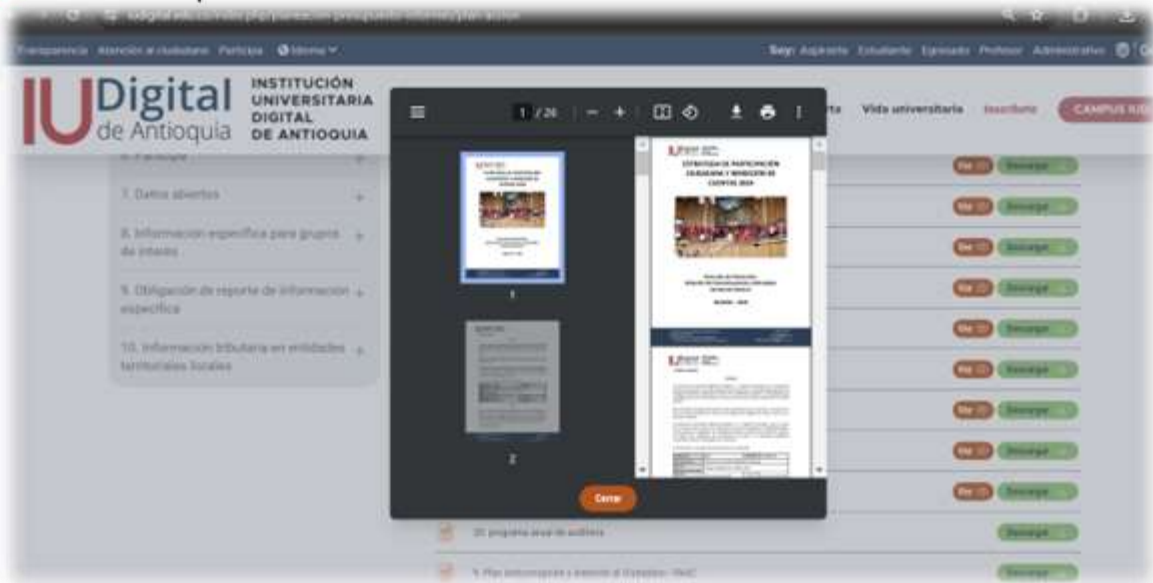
Transparencia Atención al ciudadano Participa Idioma

Soy: Aspirante Estudiante Egresado Profesor Administrativo

IU Digital de Antioquia INSTITUCIÓN UNIVERSITARIA DIGITAL DE ANTIOQUIA

1 / 26

rta Vida universitaria Inscríbete CAMPUS IUD

6. Participa +

7. Datos abiertos +

8. Información específica para grupos de interés +

9. Obligación de reporte de información específica +

10. Información tributaria en entidades territoriales locales +

1

2

ESTRATEGIA DE PARTICIPACIÓN CIUDADANA Y RENDICIÓN DE CUENTAS 2024

Ver Descargar

Ver Descargar

Ver Descargar

Ver Descargar

Ver Descargar

Ver Descargar

Ver Descargar

Ver Descargar

Ver Descargar

Cerrar

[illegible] programa anual de auditoría Descargar

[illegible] Plan anticorrupción y atención al ciudadano - PAAC Descargar